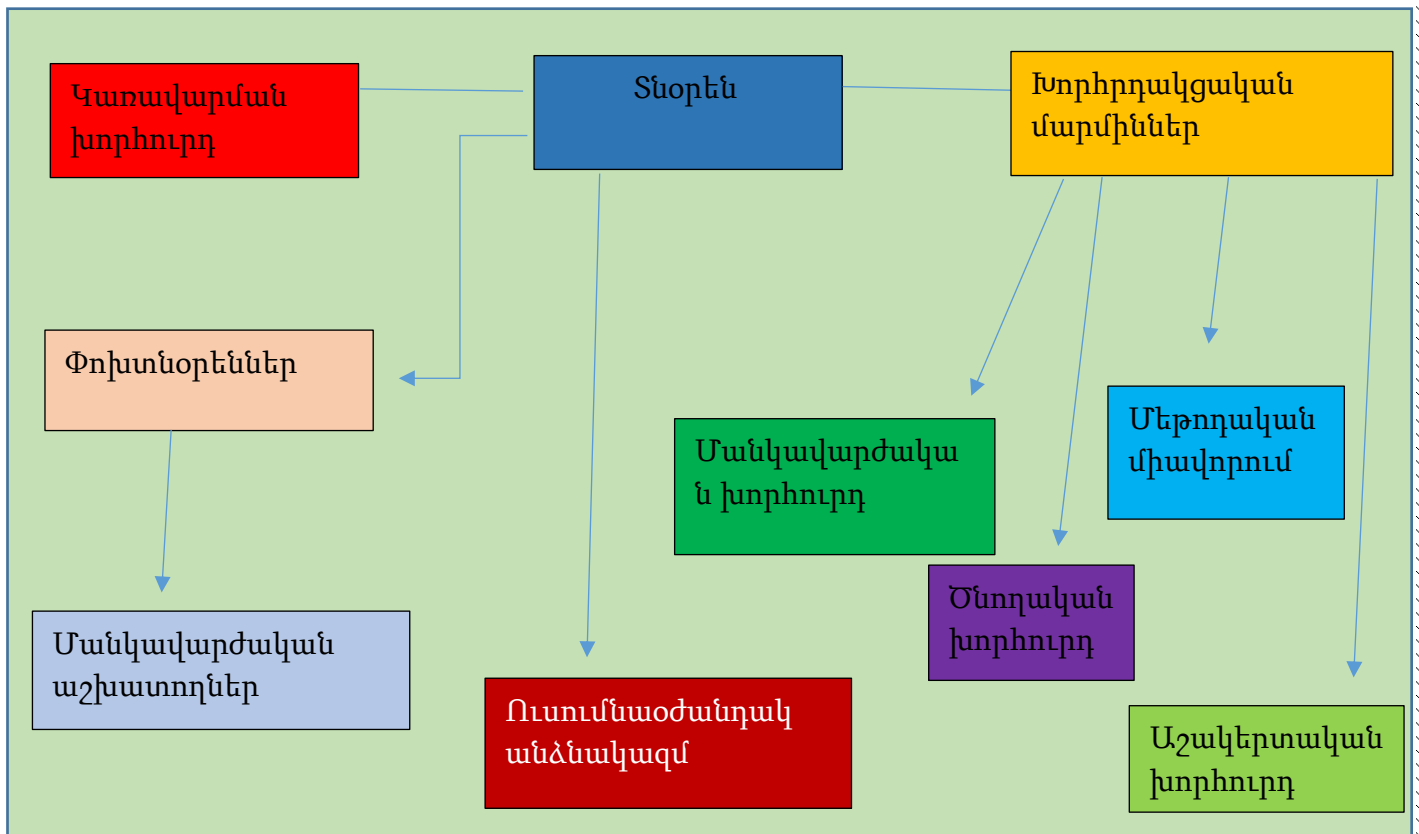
Կառավարման խորհուրդ

Տնօրեն

Խորհրդակցական մարմիններ

Փոխտնօրեններ

Մեթոդական միավորում

Մանկավարժական խորհուրդ

Ծնողական խորհուրդ

Մանկավարժական աշխատողներ

Ուսումնաօժանդակ անձնակազմ

Աշակերտական խորհուրդ